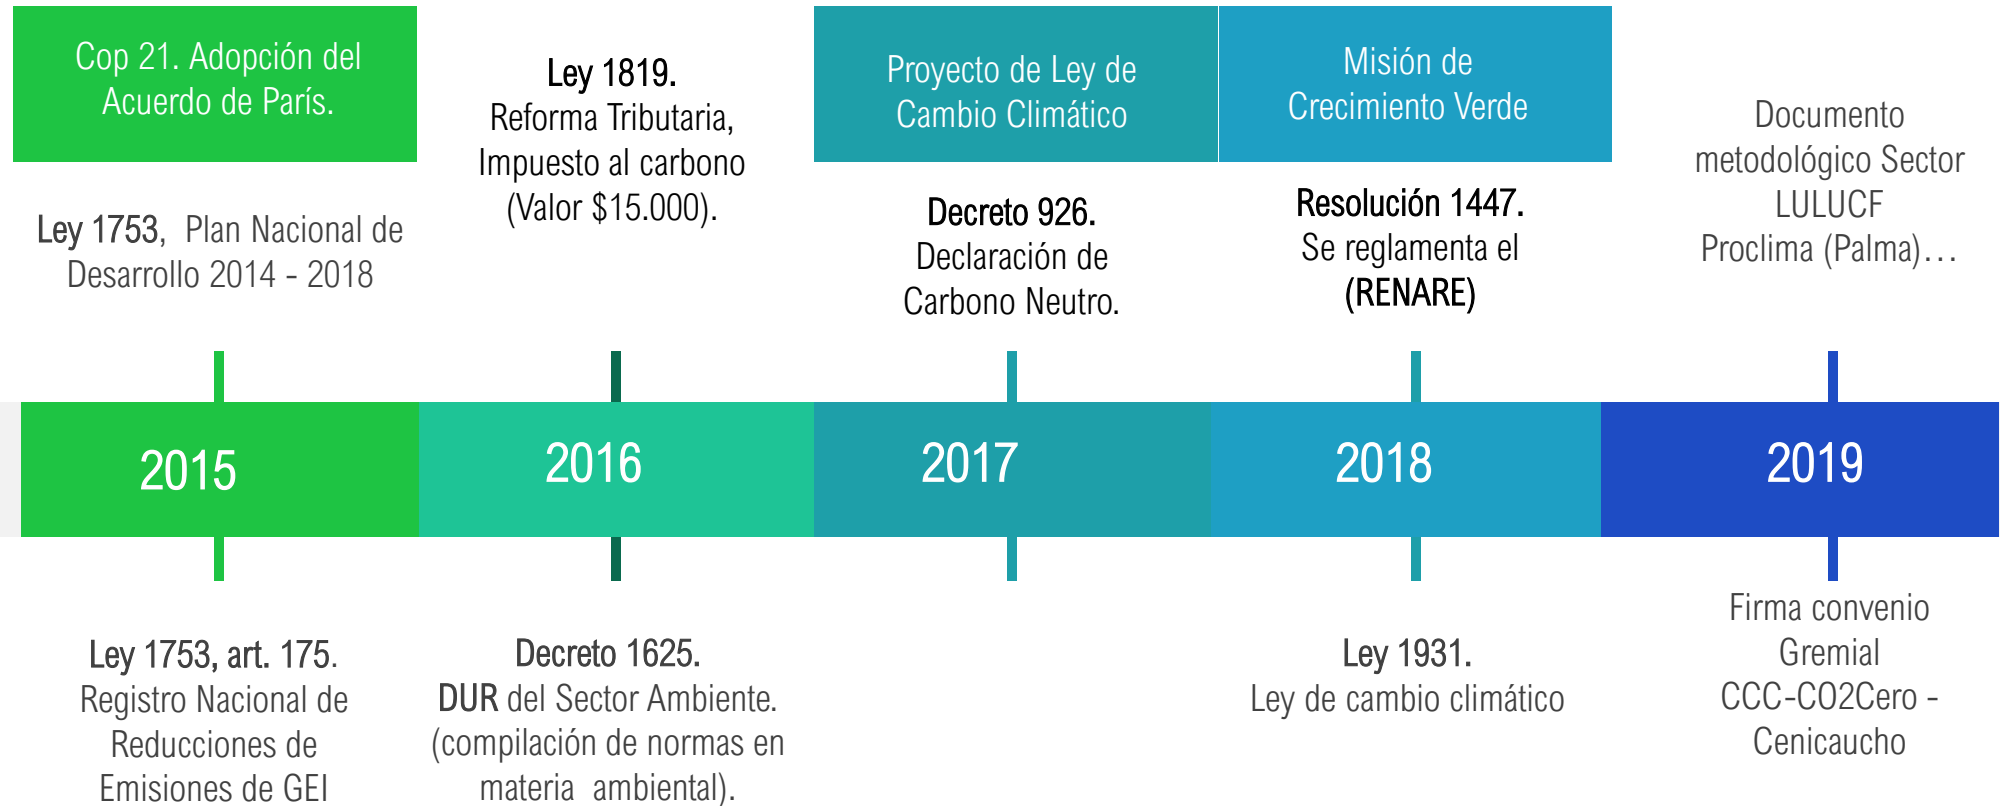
Cop 21. Adopción del Acuerdo de París.

Ley 1753, Plan Nacional de Desarrollo 2014 - 2018

Ley 1819. Reforma Tributaria, Impuesto al carbono (Valor $15.000).

Proyecto de Ley de Cambio Climático

Decreto 926. Declaración de Carbono Neutro.

Misión de Crecimiento Verde

Resolución 1447. Se reglamenta el (RENARE)

Documento metodológico Sector LULUCF Proclima (Palma)…

2015

2016

2017

2018

2019

Ley 1753, art. 175. Registro Nacional de Reducciones de Emisiones de GEI

Decreto 1625. DUR del Sector Ambiente. (compilación de normas en materia ambiental).

Ley 1931. Ley de cambio climático

Firma convenio Gremial CCC-CO2Cero - Cenicaucho